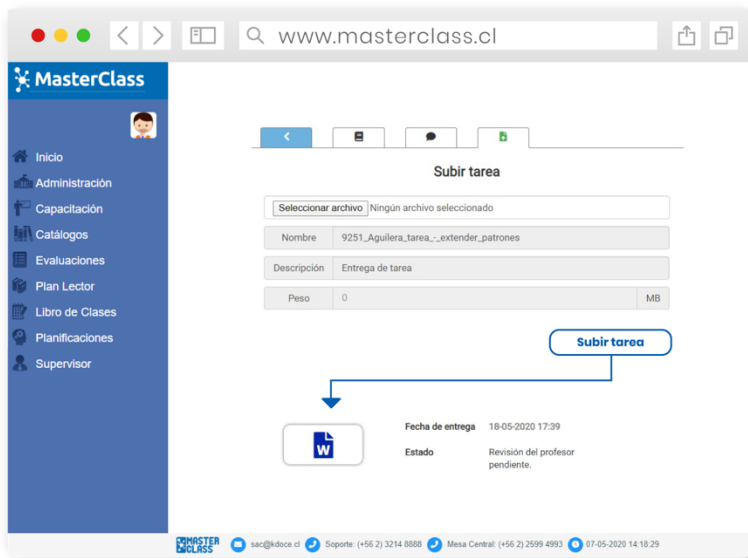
www.masterclass.cl

MasterClass

Inicio
Administración
Capacitación
Catálogos
Evaluaciones
Plan Lector
Libro de Clases
Planificaciones
Supervisor

Subir tarea

Seleccionar archivo Ningún archivo seleccionado

| Nombre | 9251_Aguilera_tarea_-_extender_patrones | |
|---|---|---|
| Descripción | Entrega de tarea | |
| Peso | 0 | MB |

Subir tarea

W

Fecha de entrega 18-05-2020 17:39

Estado Revisión del profesor pendiente.

MASTER CLASS sac@kdoce.cl Soporte: (+56 2) 3214 8888 Mesa Central: (+56 2) 2599 4993 07-05-2020 14:18:29